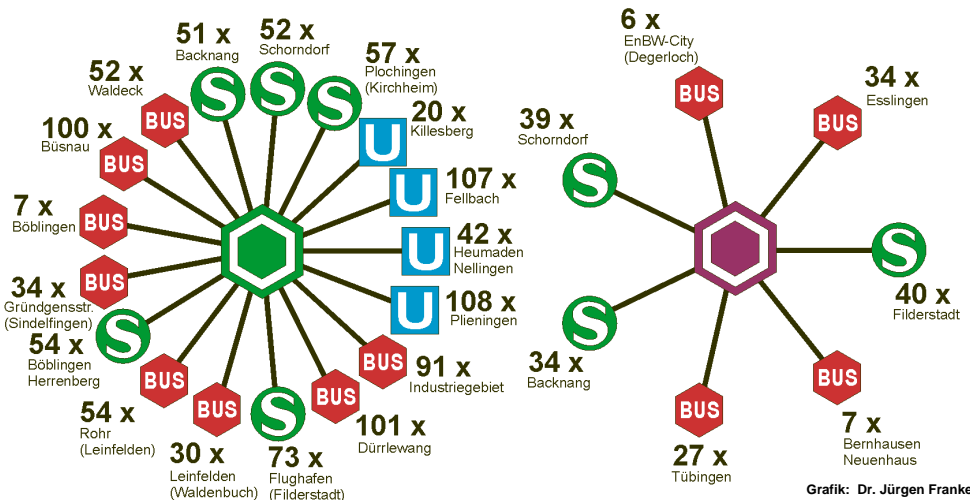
51 x
Backnang

52 x
Schorndorf

57 x
Plochingen
(Kirchheim)

52 x
Waldeck

20 x
Killesberg

100 x
Büsnau

107 x
Fellbach

7 x
Böblingen

42 x
Heumaden
Nellingen

34 x
Gründgensstr.
(Sindelfingen)

108 x
Plieningen

54 x
Böblingen
Herrenberg

91 x
Industriegebiet

54 x
Rohr
(Leinfelden)

101 x
Dürrlewang

30 x
Leinfelden
(Waldenbuch)

73 x
Flughafen
(Filderstadt)

6 x
EnBW-City
(Degerloch)

34 x
Esslingen

39 x
Schorndorf

40 x
Filderstadt

34 x
Backnang

7 x
Bernhausen
Neuenhaus

27 x
Tübingen

BUS BUS BUS BUS BUS BUS BUS BUS BUS BUS BUS BUS BUS
S S S S S S S S
U U U U

Grafik: Dr. Jürgen Franke